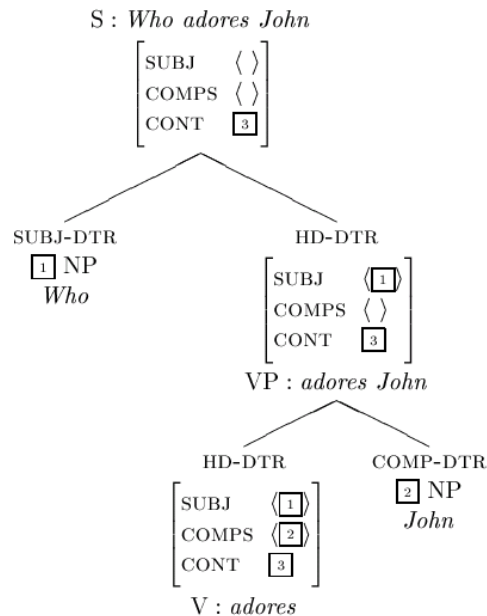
S : *Who adores John*

$\begin{bmatrix} \text{SUBJ} & \langle\,\rangle \\ \text{COMPS} & \langle\,\rangle \\ \text{CONT} & \boxed{3} \end{bmatrix}$

SUBJ-DTR
$\boxed{1}$ NP
*Who*

HD-DTR
$\begin{bmatrix} \text{SUBJ} & \langle\boxed{1}\rangle \\ \text{COMPS} & \langle\,\rangle \\ \text{CONT} & \boxed{3} \end{bmatrix}$
VP : *adores John*

HD-DTR
$\begin{bmatrix} \text{SUBJ} & \langle\boxed{1}\rangle \\ \text{COMPS} & \langle\boxed{2}\rangle \\ \text{CONT} & \boxed{3} \end{bmatrix}$
V : *adores*

COMP-DTR
$\boxed{2}$ NP
*John*